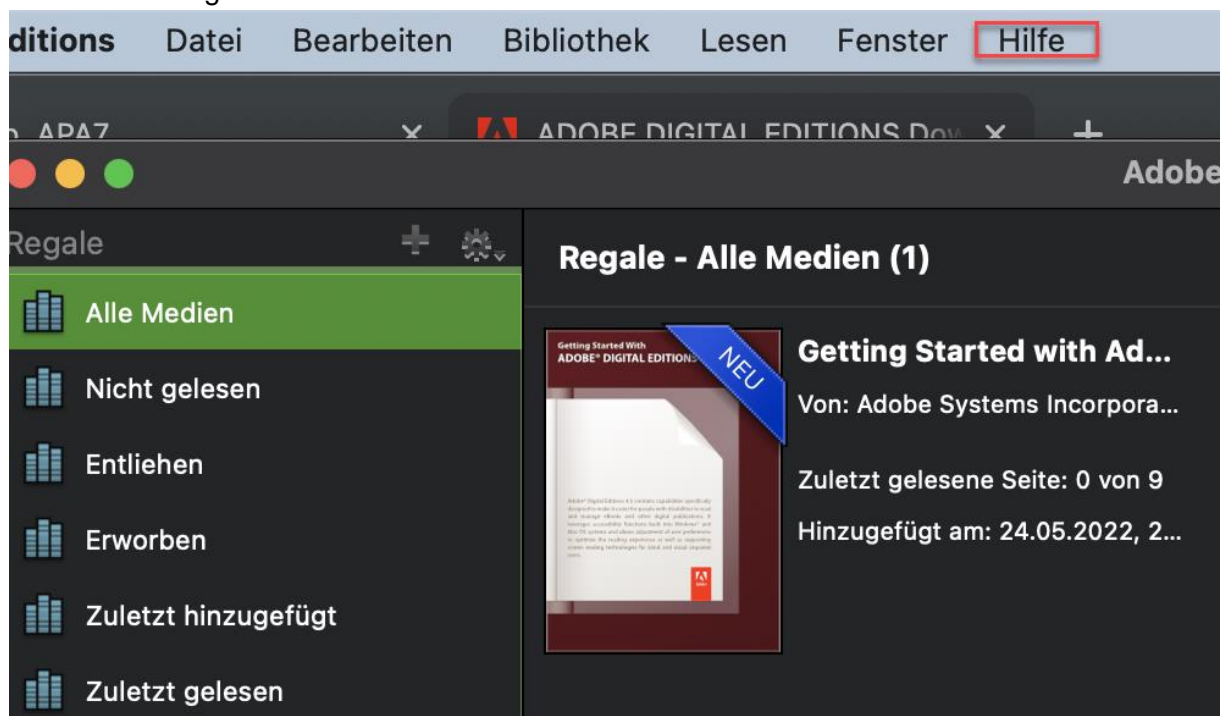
ditions Datei Bearbeiten Bibliothek Lesen Fenster Hilfe

APA7 ×
ADOBE DIGITAL EDITIONS Dov ×
+

Adobe

Regale

Regale - Alle Medien (1)

Alle Medien
Nicht gelesen
Entliehen
Erworben
Zuletzt hinzugefügt
Zuletzt gelesen

Getting Started With
ADOBE® DIGITAL EDITIONS

NEU

Getting Started with Ad...
Von: Adobe Systems Incorpora...
Zuletzt gelesene Seite: 0 von 9
Hinzugefügt am: 24.05.2022, 2...